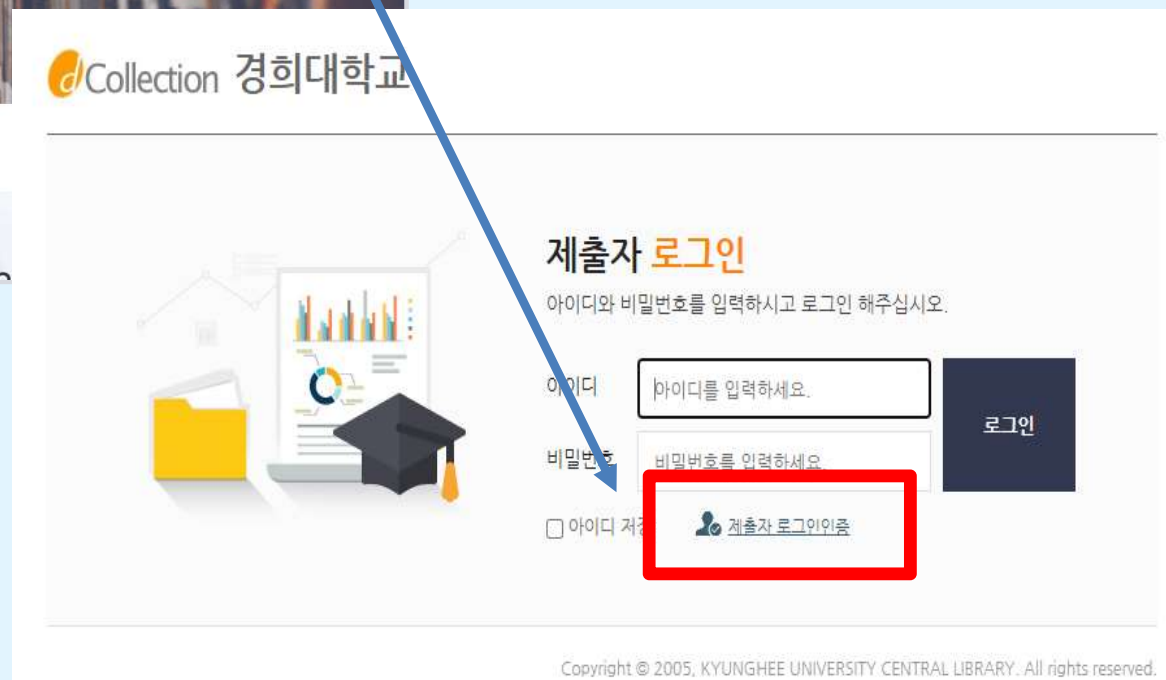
dCollection 경희대학교

제출자 로그인

아이디와 비밀번호를 입력하시고 로그인 해주십시오.

아이디 아이디를 입력하세요.

비밀번호 비밀번호를 입력하세요.

로그인

아이디 저장

제출자 로그인인증

Copyright © 2005, KYUNGHEE UNIVERSITY CENTRAL LIBRARY. All rights reserved.